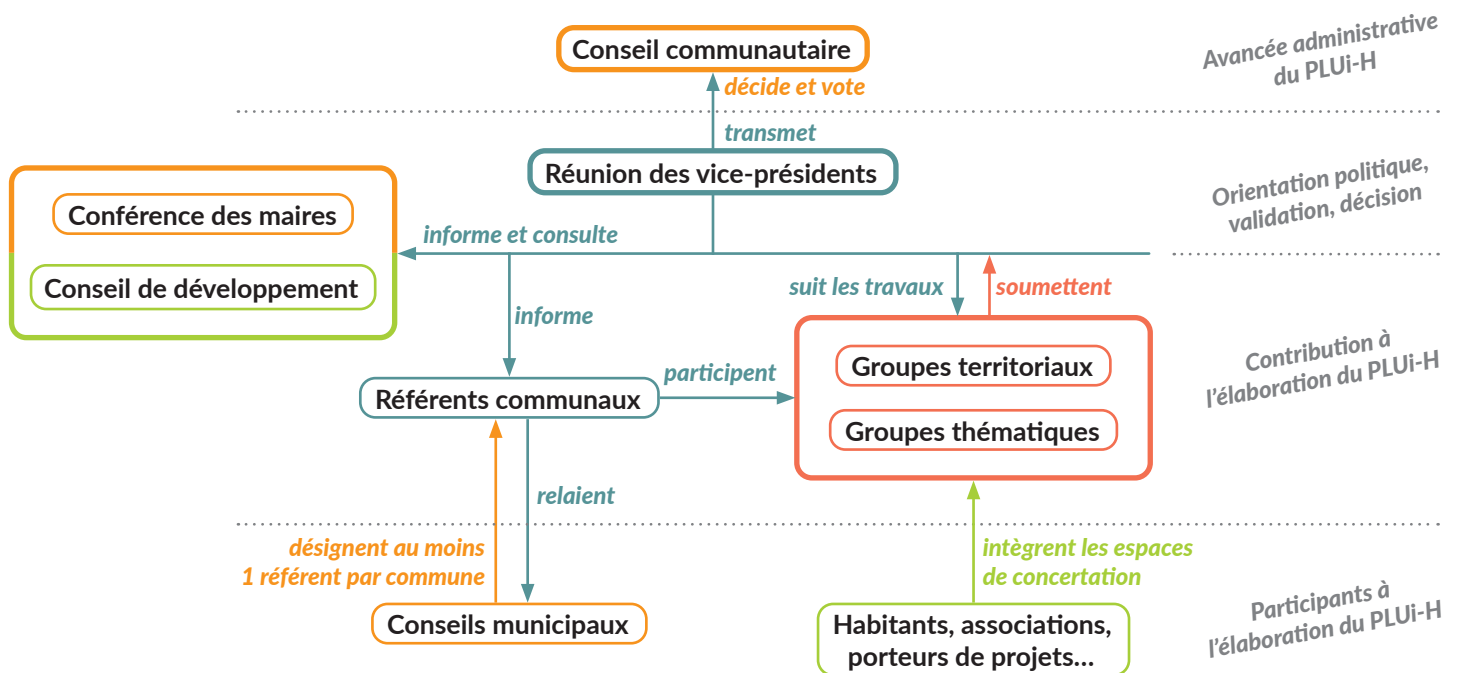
Conseil communautaire

décide et vote

Avancée administrative du PLUi-H

transmet

Réunion des vice-présidents

Orientation politique, validation, décision

Conférence des maires

Conseil de développement

informe et consulte

suit les travaux

soumettent

informe

Contribution à l'élaboration du PLUi-H

participent

Groupes territoriaux

Référents communaux

Groupes thématiques

relaient

désignent au moins 1 référent par commune

intègrent les espaces de concertation

Participants à l'élaboration du PLUi-H

Conseils municipaux

Habitants, associations, porteurs de projets...